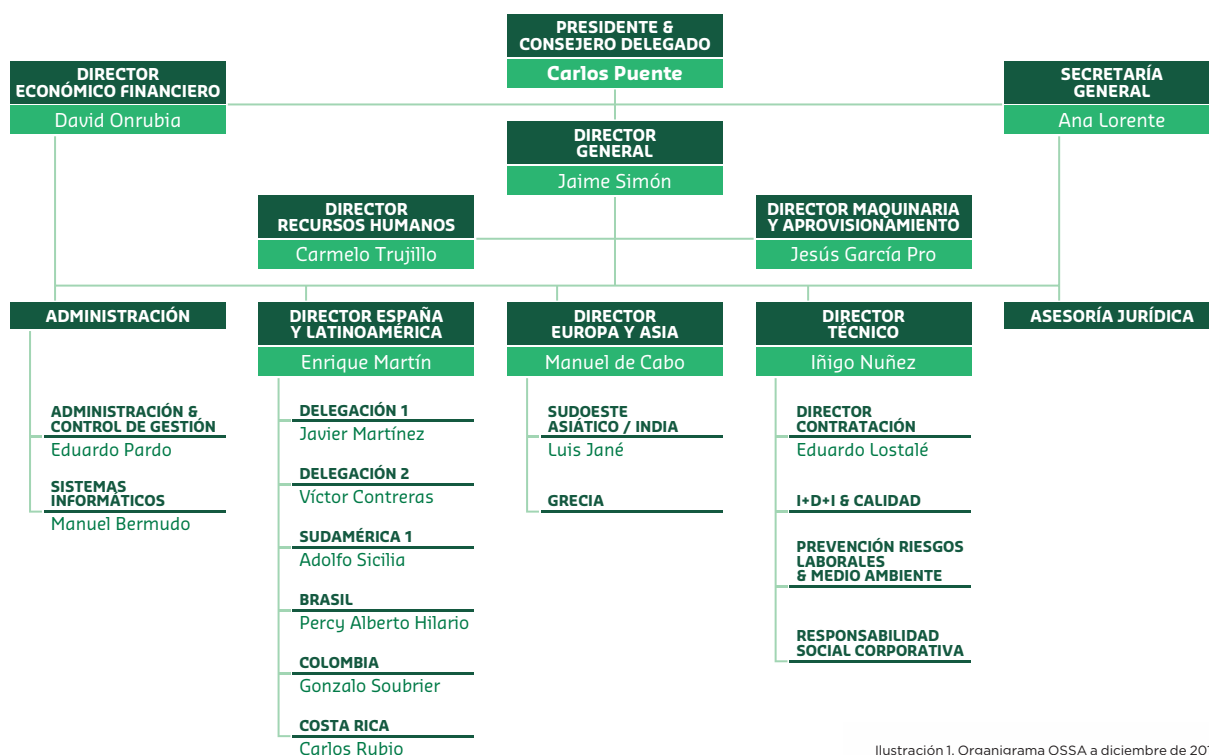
PRESIDENTE & CONSEJERO DELEGADO
Carlos Puente

DIRECTOR ECONÓMICO FINANCIERO
David Onrubia

SECRETARÍA GENERAL
Ana Lorente

DIRECTOR GENERAL
Jaime Simón

DIRECTOR RECURSOS HUMANOS
Carmelo Trujillo

DIRECTOR MAQUINARIA Y APROVISIONAMIENTO
Jesús García Pro

ADMINISTRACIÓN

ADMINISTRACIÓN & CONTROL DE GESTIÓN
Eduardo Pardo

SISTEMAS INFORMÁTICOS
Manuel Bermudo

DIRECTOR ESPAÑA Y LATINOAMÉRICA
Enrique Martín

DELEGACIÓN 1
Javier Martínez

DELEGACIÓN 2
Víctor Contreras

SUDAMÉRICA 1
Adolfo Sicilia

BRASIL
Percy Alberto Hilario

COLOMBIA
Gonzalo Soubrier

COSTA RICA
Carlos Rubio

DIRECTOR EUROPA Y ASIA
Manuel de Cabo

SUDOESTE ASIÁTICO / INDIA
Luis Jané

GRECIA

DIRECTOR TÉCNICO
Iñigo Nuñez

DIRECTOR CONTRATACIÓN
Eduardo Lostalé

I+D+I & CALIDAD

PREVENCIÓN RIESGOS LABORALES & MEDIO AMBIENTE

RESPONSABILIDAD SOCIAL CORPORATIVA

ASESORÍA JURÍDICA

Ilustración 1. Organigrama OSSA a diciembre de 20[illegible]